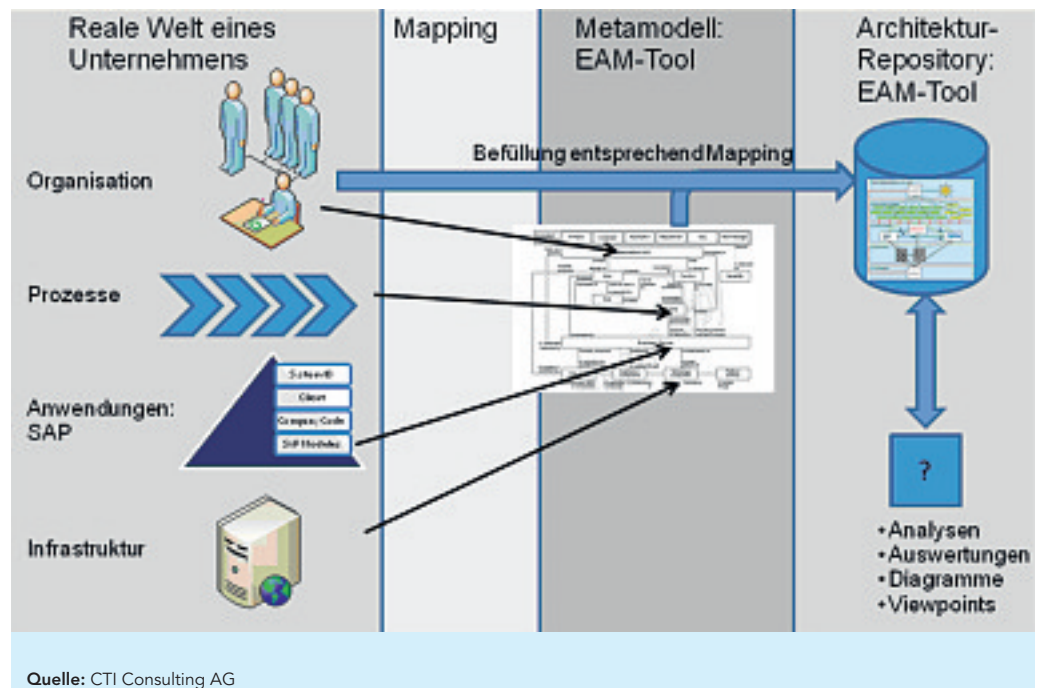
Reale Welt eines Unternehmens

Mapping

Metamodell: EAM-Tool

Architektur-Repository: EAM-Tool

Befüllung entsprechend Mapping

Organisation

Prozesse

Anwendungen: SAP

System-ID

Client

Company Code

SAP Module

Infrastruktur

?

•Analysen
•Auswertungen
•Diagramme
•Viewpoints

Quelle: CTI Consulting AG